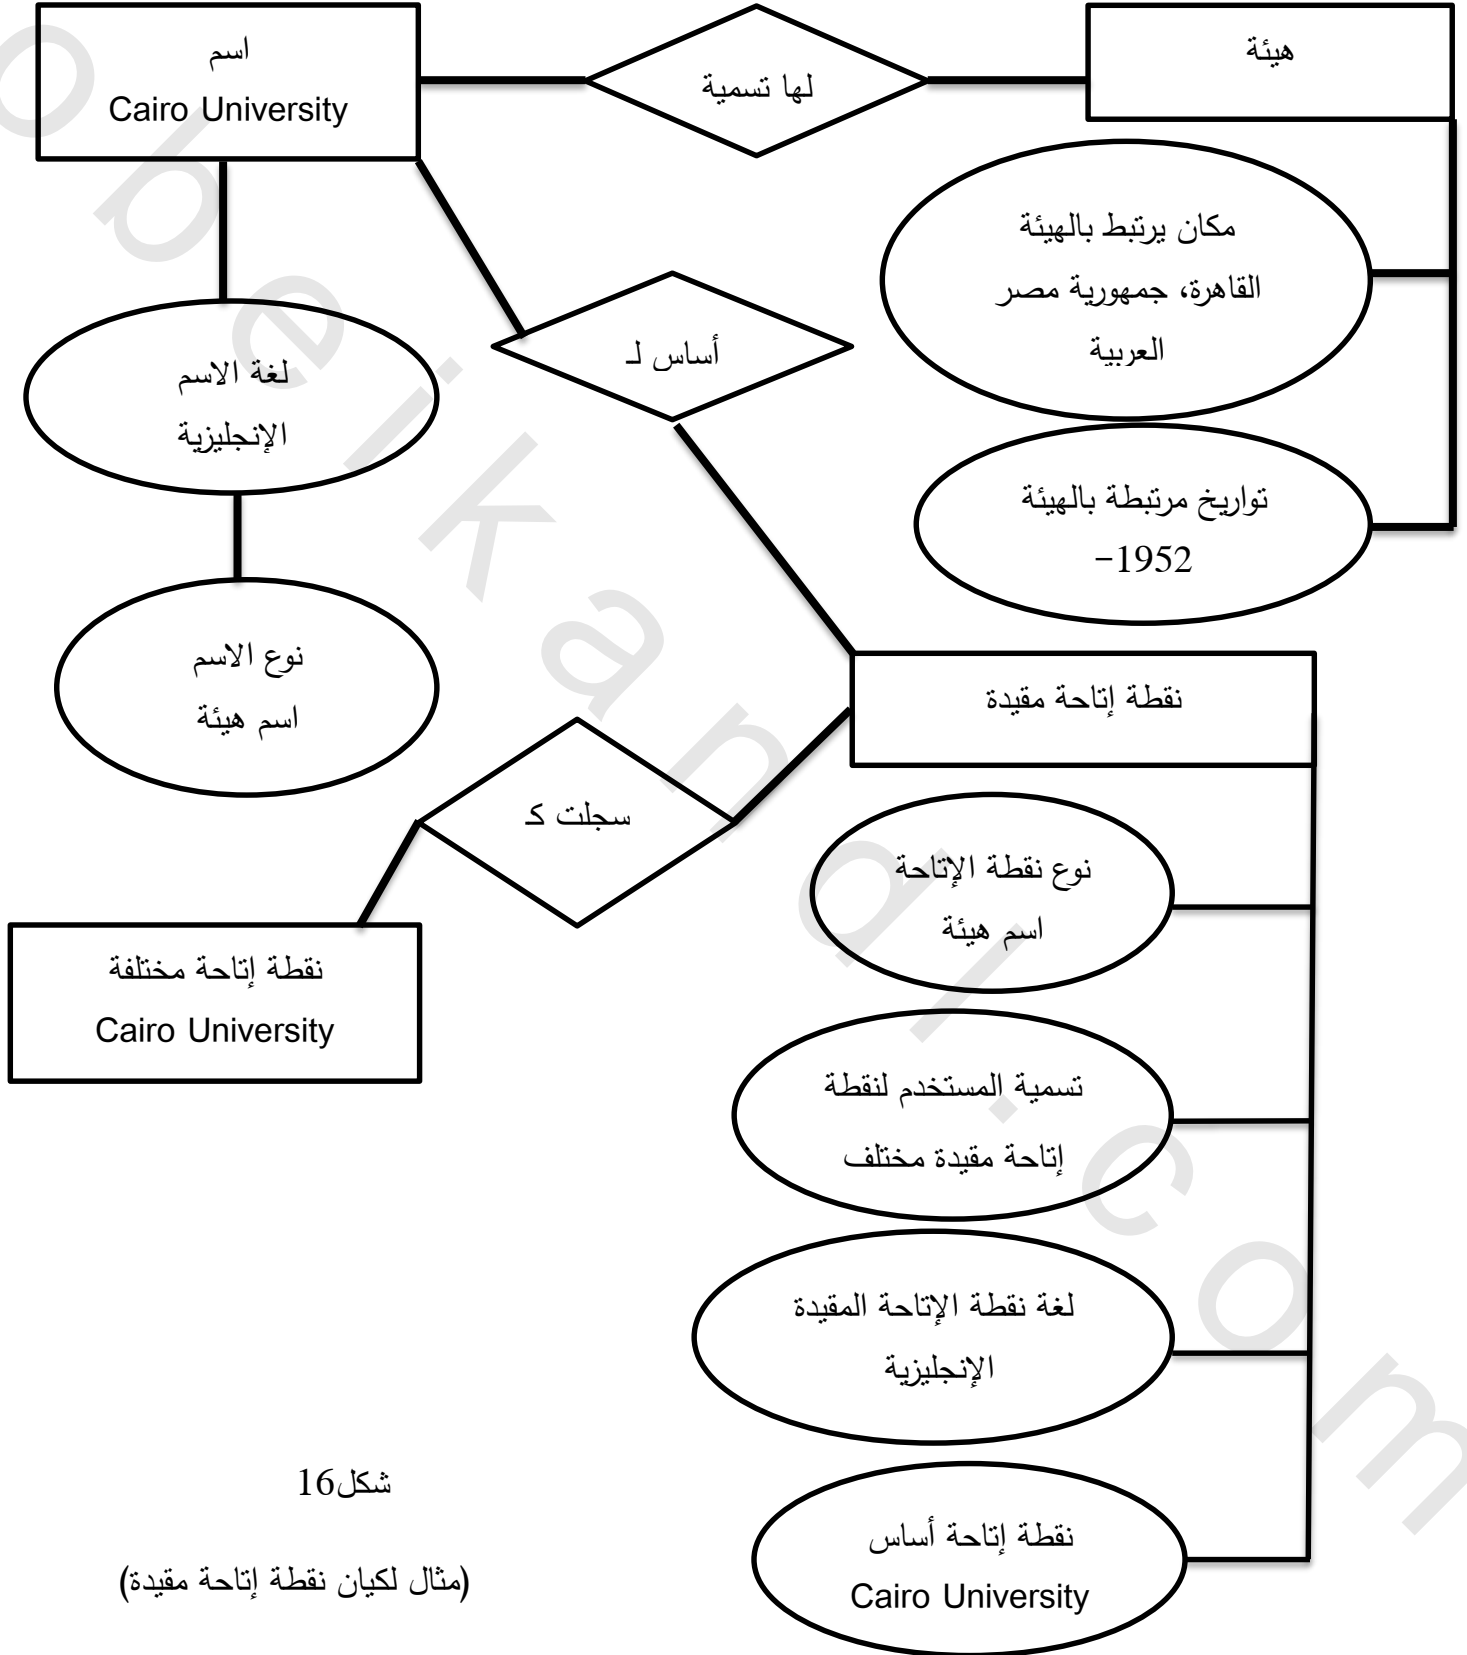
هيئة

لها تسمية

اسم
Cairo University

مكان يرتبط بالهيئة
القاهرة، جمهورية مصر العربية

تواريخ مرتبطة بالهيئة
1952-

أساس لـ

لغة الاسم
الإنجليزية

نوع الاسم
اسم هيئة

نقطة إتاحة مقيدة

سجلت كـ

نوع نقطة الإتاحة
اسم هيئة

نقطة إتاحة مختلفة
Cairo University

تسمية المستخدم لنقطة إتاحة مقيدة مختلف

لغة نقطة الإتاحة المقيدة
الإنجليزية

نقطة إتاحة أساس
Cairo University

شكل16

(مثال لكيان نقطة إتاحة مقيدة)

obeikandl.com